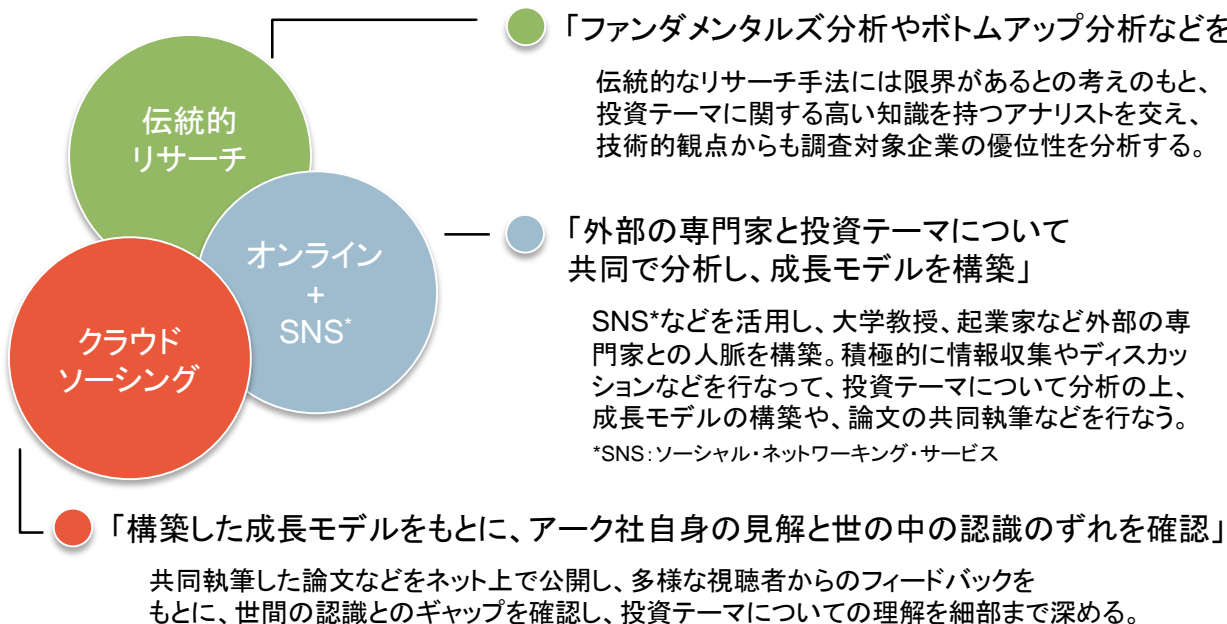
伝統的
リサーチ

オンライン
+
SNS*

クラウド
ソーシング

「ファンダメンタルズ分析やボトムアップ分析などを

伝統的なリサーチ手法には限界があるとの考えのもと、投資テーマに関する高い知識を持つアナリストを交え、技術的観点からも調査対象企業の優位性を分析する。

「外部の専門家と投資テーマについて共同で分析し、成長モデルを構築」

SNS*などを活用し、大学教授、起業家など外部の専門家との人脈を構築。積極的に情報収集やディスカッションなどを行なって、投資テーマについて分析の上、成長モデルの構築や、論文の共同執筆などを行なう。

*SNS：ソーシャル・ネットワーキング・サービス

「構築した成長モデルをもとに、アーク社自身の見解と世の中の認識のずれを確認」

共同執筆した論文などをネット上で公開し、多様な視聴者からのフィードバックをもとに、世間の認識とのギャップを確認し、投資テーマについての理解を細部まで深める。